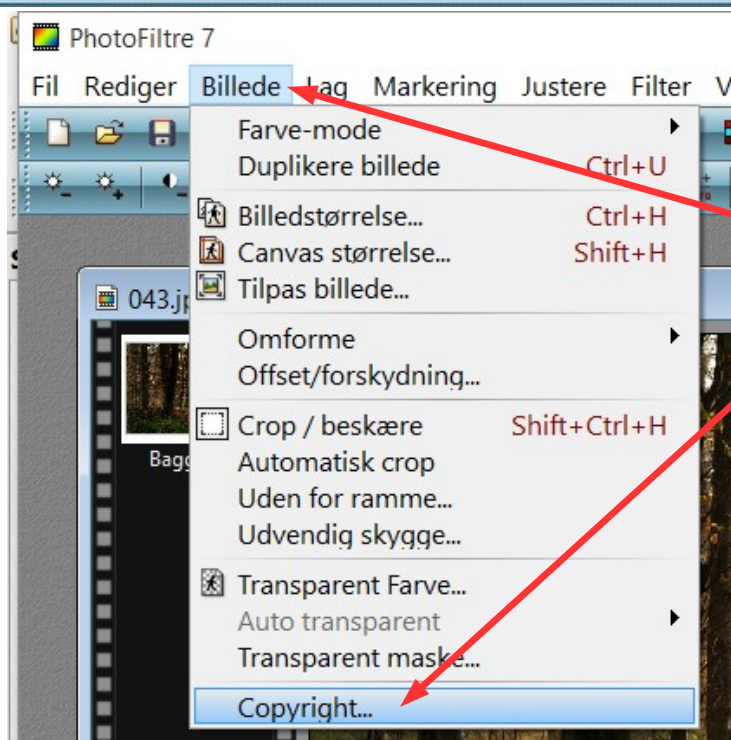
PhotoFiltre 7

Fil Rediger Billede Lag Markering Justere Filter V

Farve-mode
Duplikere billede Ctrl+U
Billedstørrelse... Ctrl+H
Canvas størrelse... Shift+H
Tilpas billede...
Omforme
Offset/forskydning...
Crop / beskære Shift+Ctrl+H
Automatisk crop
Uden for ramme...
Udvendig skygge...
Transparent Farve...
Auto transparent
Transparent maske...
Copyright...

043.jp
Bagg